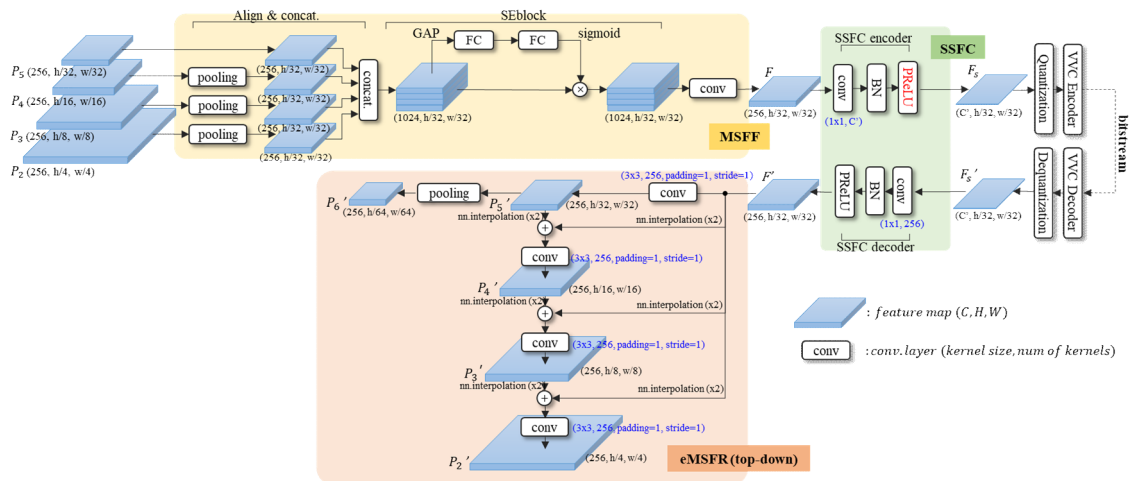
Align & concat.

SEblock

GAP

FC

FC

sigmoid

$P_5$ (256, h/32, w/32)

$P_4$ (256, h/16, w/16)

$P_3$ (256, h/8, w/8)

$P_2$ (256, h/4, w/4)

pooling

pooling

pooling

(256, h/32, w/32)

(256, h/32, w/32)

(256, h/32, w/32)

(256, h/32, w/32)

concat.

(1024, h/32, w/32)

(1024, h/32, w/32)

conv

$F$

(256, h/32, w/32)

MSFF

SSFC encoder

SSFC

conv

BN

PReLU

(1x1, C')

$F_s$

(C', h/32, w/32)

Quantization

VVC Encoder

bitstream

Dequantization

VVC Decoder

$F_s'$

(C', h/32, w/32)

conv

BN

PReLU

(1x1, 256)

SSFC decoder

$F'$

(256, h/32, w/32)

(3x3, 256, padding=1, stride=1)

conv

$P_6'$ (256, h/64, w/64)

pooling

$P_5'$

(256, h/32, w/32)

nn.interpolation (x2)

nn.interpolation (x2)

conv

(3x3, 256, padding=1, stride=1)

$P_4'$

(256, h/16, w/16)

nn.interpolation (x2)

nn.interpolation (x2)

conv

(3x3, 256, padding=1, stride=1)

$P_3'$

(256, h/8, w/8)

nn.interpolation (x2)

nn.interpolation (x2)

conv

(3x3, 256, padding=1, stride=1)

$P_2'$

(256, h/4, w/4)

eMSFR (top-down)

: $feature\ map\ (C, H, W)$

conv : $conv.layer\ (kernel\ size, num\ of\ kernels)$